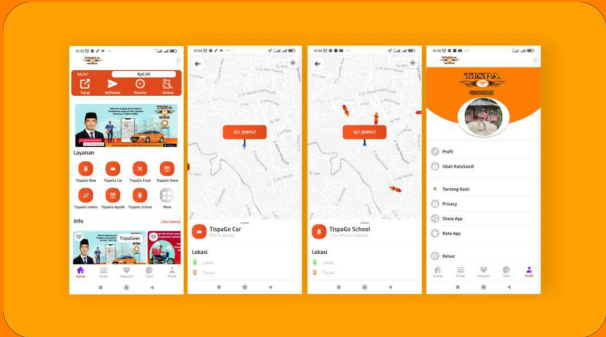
Rp0,00

Topup

Layanan

TispaGo Moto
TispaGo Car
TispaGo Food
TispaGo Store
TispaGo Antar
TispaGo Apotik
TispaGo School
More

Info
Lihat Semua

Home
Order
Payment
Chat
Profil

SET JEMPUT

TispaGo Car

Lokasi

Lokasi

Tujuan

SET JEMPUT

TispaGo School

Lokasi

Lokasi

Tujuan

TISPA

Profil
Ubah KataSandi
Tentang Kami
Privacy
Share App
Rate App
Keluar

Home
Order
Payment
Chat
Profil